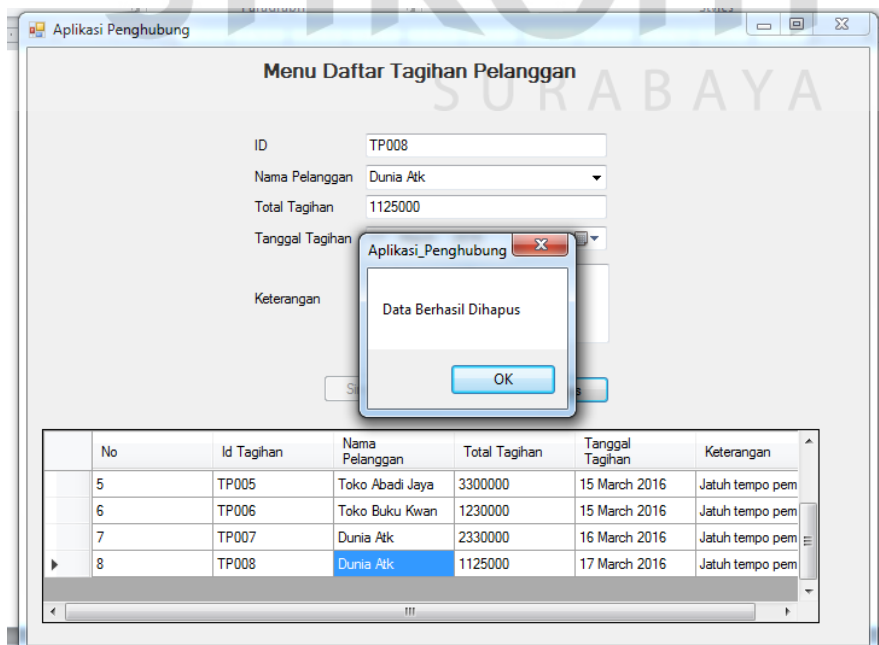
Aplikasi Penghubung

Menu Daftar Tagihan Pelanggan

SURABAYA

ID TP008

Nama Pelanggan Dunia Atk

Total Tagihan 1125000

Tanggal Tagihan

Keterangan

Aplikasi_Penghubung

Data Berhasil Dihapus

OK

| No | Id Tagihan | Nama Pelanggan | Total Tagihan | Tanggal Tagihan | Keterangan |
|---|---|---|---|---|---|
| 5 | TP005 | Toko Abadi Jaya | 3300000 | 15 March 2016 | Jatuh tempo pem |
| 6 | TP006 | Toko Buku Kwan | 1230000 | 15 March 2016 | Jatuh tempo pem |
| 7 | TP007 | Dunia Atk | 2330000 | 16 March 2016 | Jatuh tempo pem |
| 8 | TP008 | Dunia Atk | 1125000 | 17 March 2016 | Jatuh tempo pem |